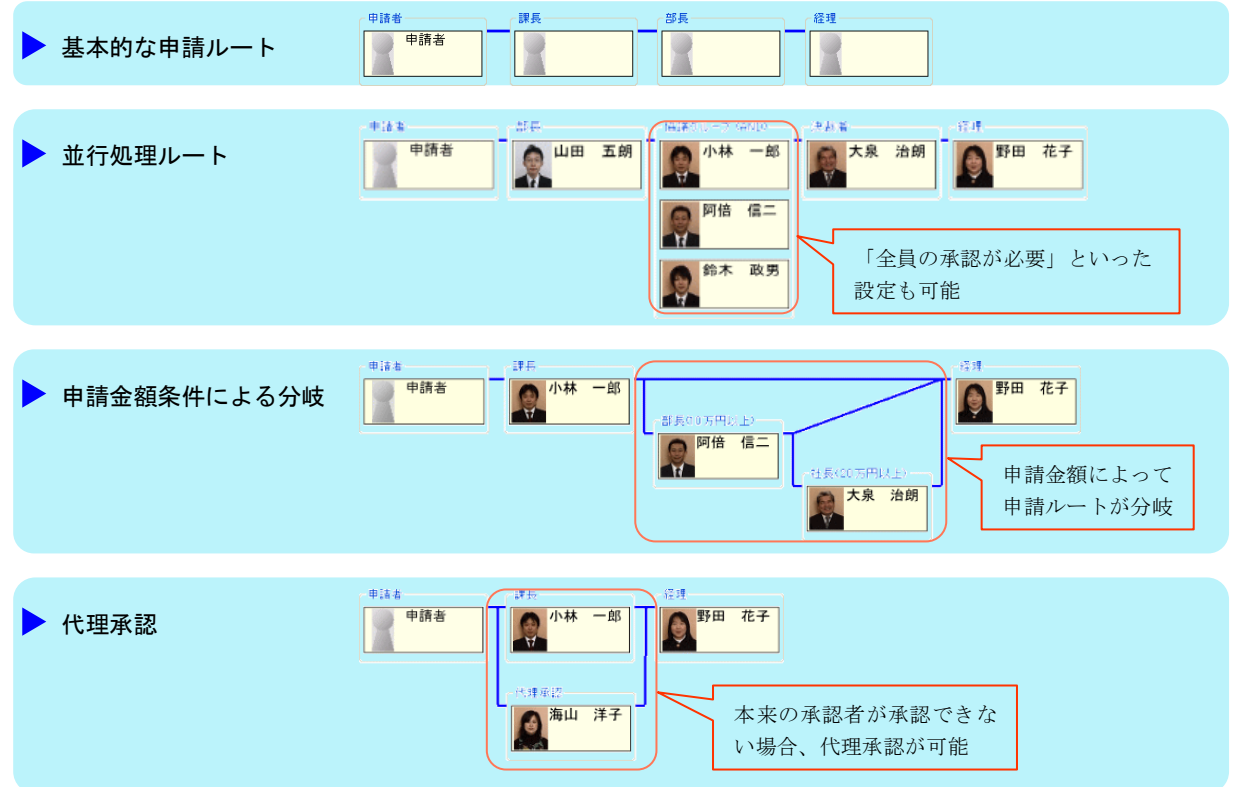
▶ 基本的な申請ルート

申請者 申請者
課長
部長
経理

▶ 並行処理ルート

申請者 申請者
部長 山田 五朗
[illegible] 小林 一郎
阿倍 信二
鈴木 政男
決裁者 大泉 治朗
経理 野田 花子

「全員の承認が必要」といった設定も可能

▶ 申請金額条件による分岐

申請者 申請者
課長 小林 一郎
部長(10万円以上) 阿倍 信二
社長(100万円以上) 大泉 治朗
経理 野田 花子

申請金額によって申請ルートが分岐

▶ 代理承認

申請者 申請者
課長 小林 一郎
代理承認 海山 洋子
経理 野田 花子

本来の承認者が承認できない場合、代理承認が可能